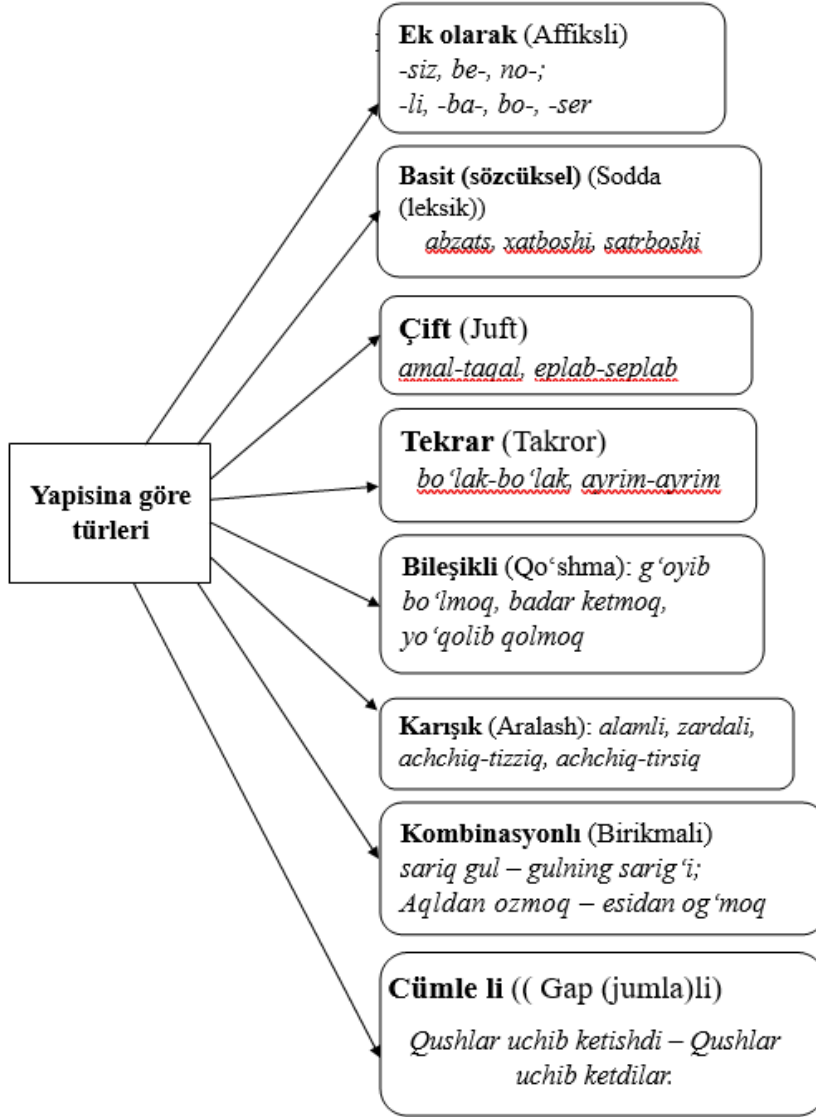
Yapisina göre türleri

**Ek olarak** (Affiksli)
*-siz, be-, no-; -li, -ba-, bo-, -ser*

**Basit (sözcüksel)** (Sodda (leksik))
*abzats, xatboshi, satrboshi*

**Çift** (Juft)
*amal-taqal, eplab-seplab*

**Tekrar** (Takror)
*bo'lak-bo'lak, ayrim-ayrim*

**Bileşikli** (Qo'shma): *g'oyib bo'lmoq, badar ketmoq, yo'qolib qolmoq*

**Karışık** (Aralash): *alamli, zardali, achchiq-tizziq, achchiq-tirsiq*

**Kombinasyonlı** (Birikmali)
*sariq gul – gulning sarig'i; Aqldan ozmoq – esidan og'moq*

**Cümle li** (( Gap (jumla)li)
*Qushlar uchib ketishdi – Qushlar uchib ketdilar.*